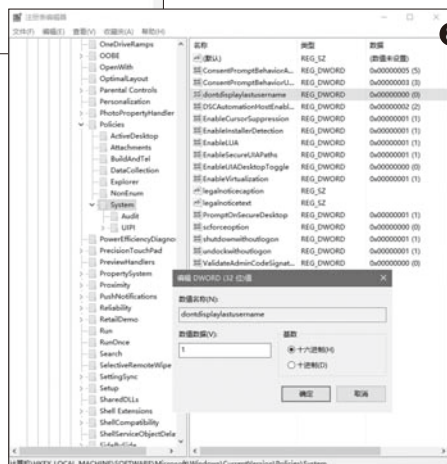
注册表编辑器

文件(F) 编辑(E) 查看(V) 收藏夹(A) 帮助(H)

OneDriveRamps
OOBE
OpenWith
OptimalLayout
Parental Controls
Personalization
PhotoPropertyHandler
Policies
ActiveDesktop
Attachments
BuildAndTel
DataCollection
Explorer
NonEnum
System
Audit
UIPI
PowerEfficiencyDiagno
PrecisionTouchPad
PreviewHandlers
PropertySystem
Proximity
PushNotifications
Reliability
RetailDemo
Run
RunOnce
Search
SelectiveRemoteWipe
SettingSync
Setup
SharedDLLs
Shell Extensions
ShellCompatibility
ShellServiceObjectDela
SideBySide

| 名称 | 类型 | 数据 |
|---|---|---|
| (默认) | REG_SZ | (数值未设置) |
| ConsentPromptBehaviorA... | REG_DWORD | 0x00000005 (5) |
| ConsentPromptBehaviorU... | REG_DWORD | 0x00000003 (3) |
| dontdisplaylastusername | REG_DWORD | 0x00000000 (0) |
| DSCAutomationHostEnabl... | REG_DWORD | 0x00000002 (2) |
| EnableCursorSuppression | REG_DWORD | 0x00000001 (1) |
| EnableInstallerDetection | REG_DWORD | 0x00000001 (1) |
| EnableLUA | REG_DWORD | 0x00000001 (1) |
| EnableSecureUIAPaths | REG_DWORD | 0x00000001 (1) |
| EnableUIADesktopToggle | REG_DWORD | 0x00000000 (0) |
| EnableVirtualization | REG_DWORD | 0x00000001 (1) |
| legalnoticecaption | REG_SZ | |
| legalnoticetext | REG_SZ | |
| PromptOnSecureDesktop | REG_DWORD | 0x00000001 (1) |
| scforceoption | REG_DWORD | 0x00000000 (0) |
| shutdownwithoutlogon | REG_DWORD | 0x00000001 (1) |
| undockwithoutlogon | REG_DWORD | 0x00000001 (1) |
| ValidateAdminCodeSignat... | REG_DWORD | 0x00000000 (0) |

编辑 DWORD (32 位)值

数值名称(N):
dontdisplaylastusername

数值数据(V):
1

基数
十六进制(H)
十进制(D)

确定
取消

计算机\HKEY_LOCAL_MACHINE\SOFTWARE\Microsoft\Windows\CurrentVersion\Policies\System